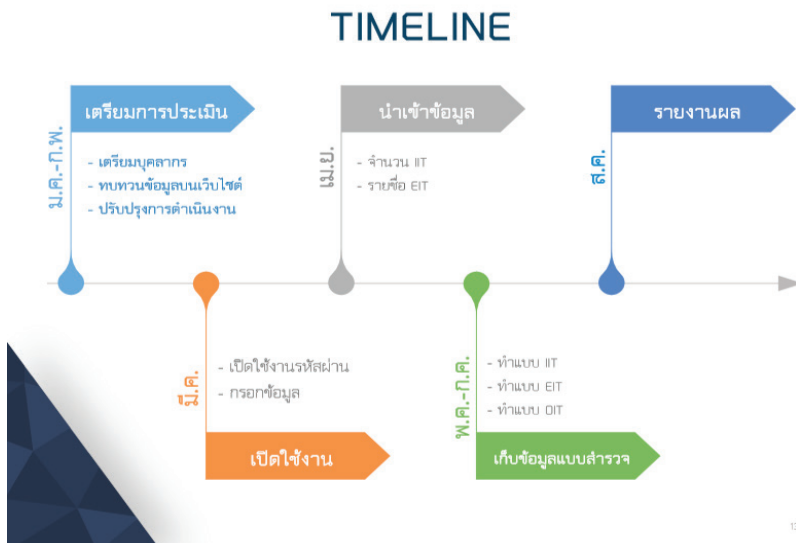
TIMELINE

ม.ค.-ก.พ.

เตรียมการประเมิน

- เตรียมบุคลากร
- ทบทวนข้อมูลบนเว็บไซต์
- ปรับปรุงการดำเนินงาน

เม.ย.

นำเข้าข้อมูล

- จำนวน IIT
- รายชื่อ EIT

ส.ค.

รายงานผล

มี.ค.

- เปิดใช้งานรหัสผ่าน
- กรอกข้อมูล

เปิดใช้งาน

พ.ค.-ก.ค.

- ทำแบบ IIT
- ทำแบบ EIT
- ทำแบบ OIT

เก็บข้อมูลแบบสำรวจ

1